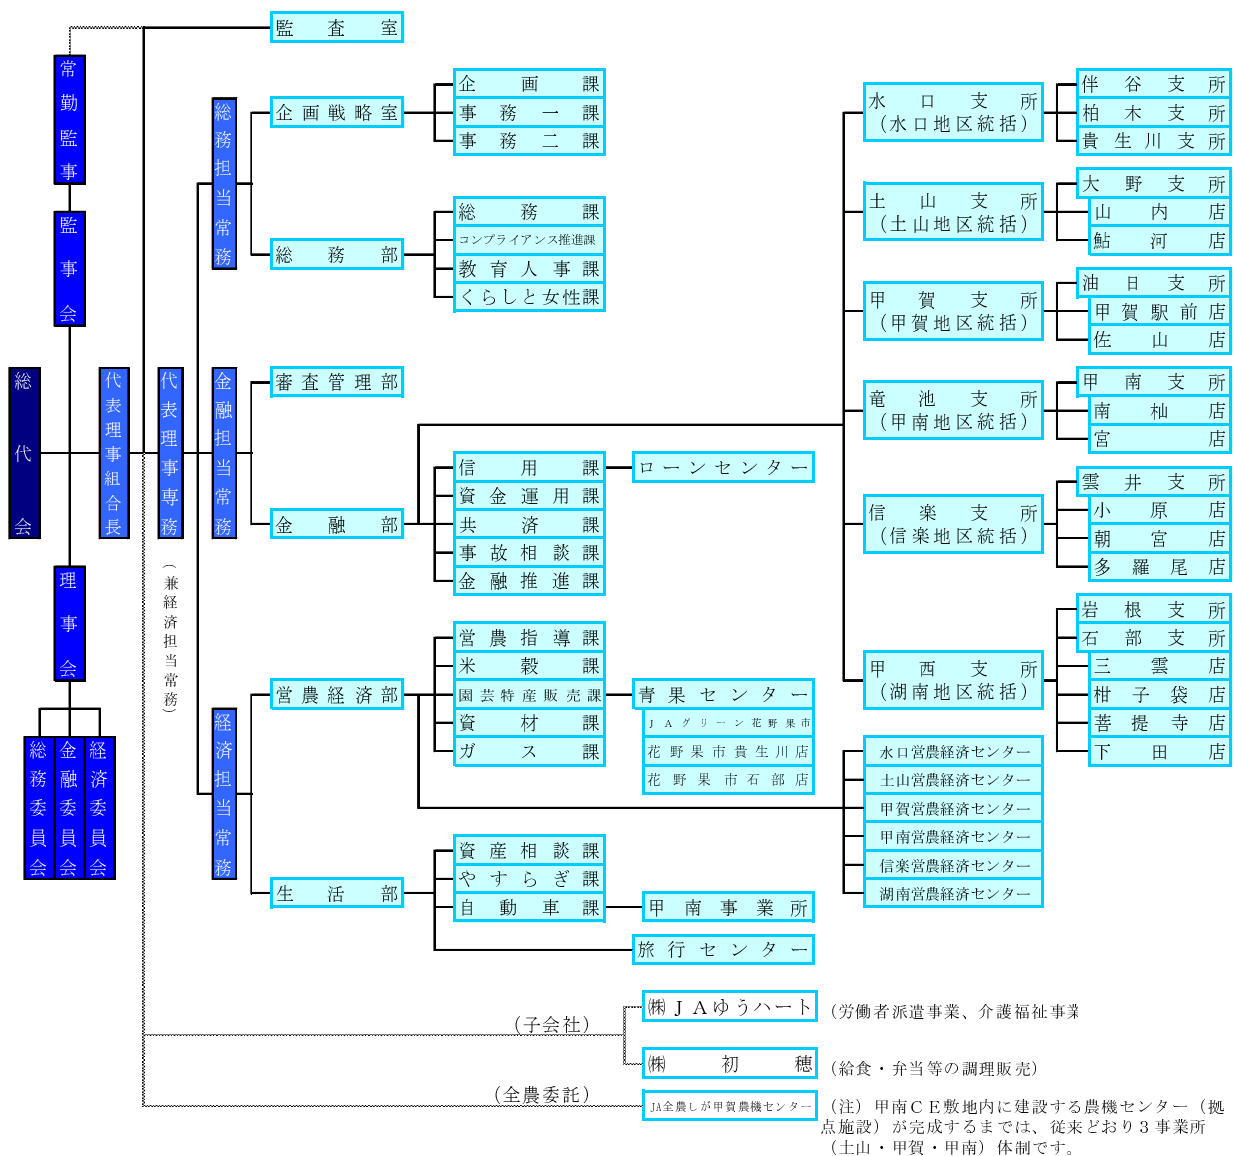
常勤監事

監事会

総代会

代表理事組合長

代表理事専務

（兼経済担当常務）

理事会

総務委員会
金融委員会
経済委員会

監査室

総務担当常務

企画戦略室
企画課
事務一課
事務二課

総務部
総務課
コンプライアンス推進課
教育人事課
くらしと女性課

金融担当常務

審査管理部

金融部
信用課
資金運用課
共済課
事故相談課
金融推進課
ローンセンター

経済担当常務

営農経済部
営農指導課
米穀課
園芸特産販売課
資材課
ガス課
青果センター
JAグリーン花野果市
花野果市貴生川店
花野果市石部店

生活部
資産相談課
やすらぎ課
自動車課
甲南事業所
旅行センター

水口支所（水口地区統括）
伴谷支所
柏木支所
貴生川支所

土山支所（土山地区統括）
大野支所
山内店
鮎河店

甲賀支所（甲賀地区統括）
油日支所
甲賀駅前店
佐山店

竜池支所（甲南地区統括）
甲南支所
南杣店
宮店

信楽支所（信楽地区統括）
雲井支所
小原店
朝宮店
多羅尾店

甲西支所（湖南地区統括）
岩根支所
石部支所
三雲店
柑子袋店
菩提寺店
下田店

水口営農経済センター
土山営農経済センター
甲賀営農経済センター
甲南営農経済センター
信楽営農経済センター
湖南営農経済センター

（子会社）
㈱ＪＡゆうハート　（労働者派遣事業、介護福祉事業
㈱初穂　（給食・弁当等の調理販売）

（全農委託）
JA全農しが甲賀農機センター　（注）甲南ＣＥ敷地内に建設する農機センター（拠点施設）が完成するまでは、従来どおり３事業所（土山・甲賀・甲南）体制です。